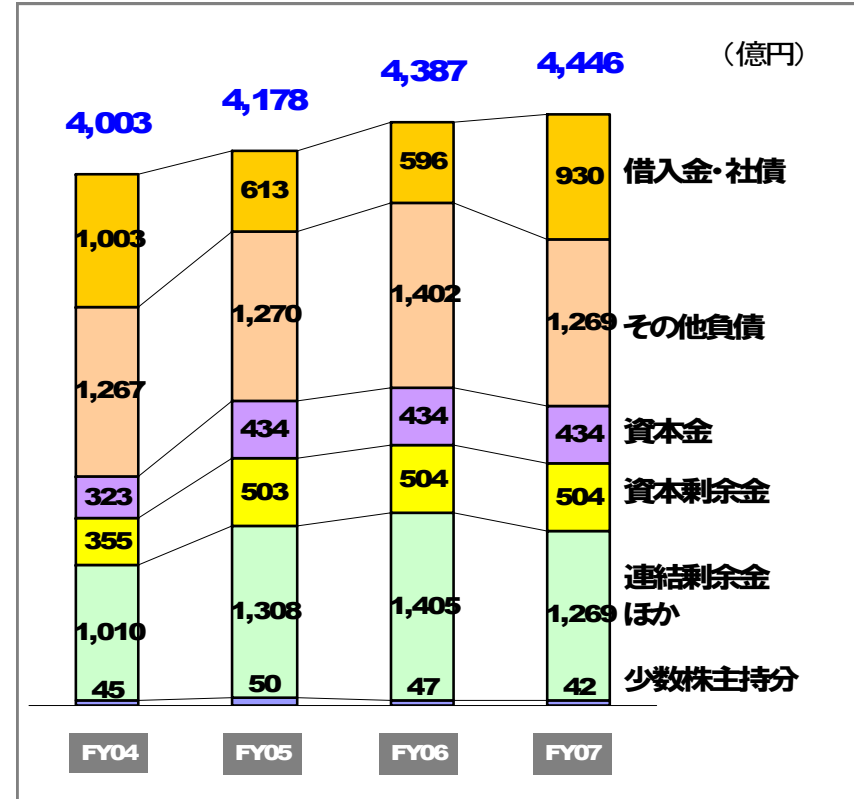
（億円）

4,003
4,178
4,387
4,446

| | FY04 | FY05 | FY06 | FY07 |
|---|---|---|---|---|
| 借入金・社債 | 1,003 | 613 | 596 | 930 |
| その他負債 | 1,267 | 1,270 | 1,402 | 1,269 |
| 資本金 | 323 | 434 | 434 | 434 |
| 資本剰余金 | 355 | 503 | 504 | 504 |
| 連結剰余金ほか | 1,010 | 1,308 | 1,405 | 1,269 |
| 少数株主持分 | 45 | 50 | 47 | 42 |